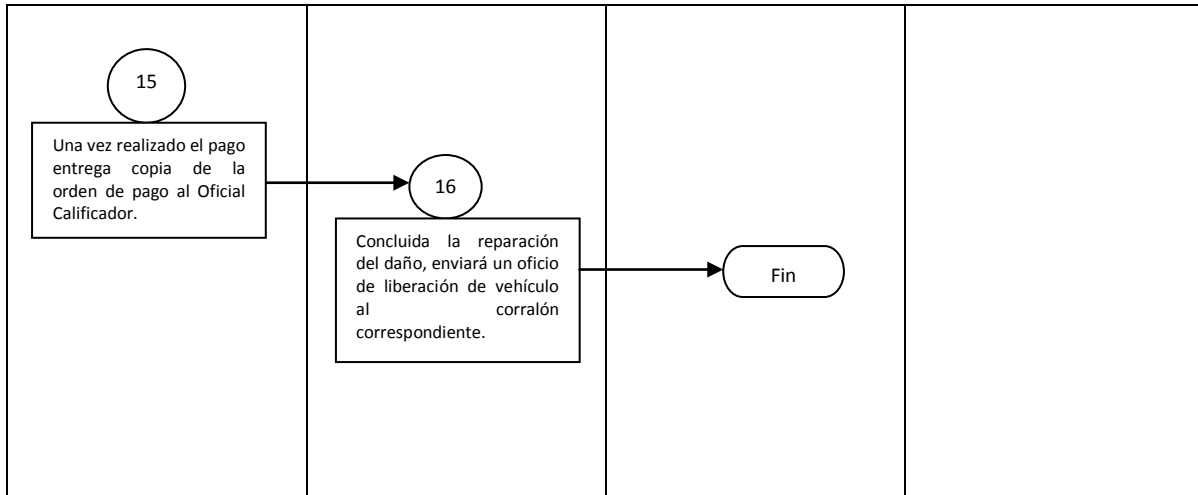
15

Una vez realizado el pago entrega copia de la orden de pago al Oficial Calificador.

16

Concluida la reparación del daño, enviará un oficio de liberación de vehículo al corralón correspondiente.

Fin